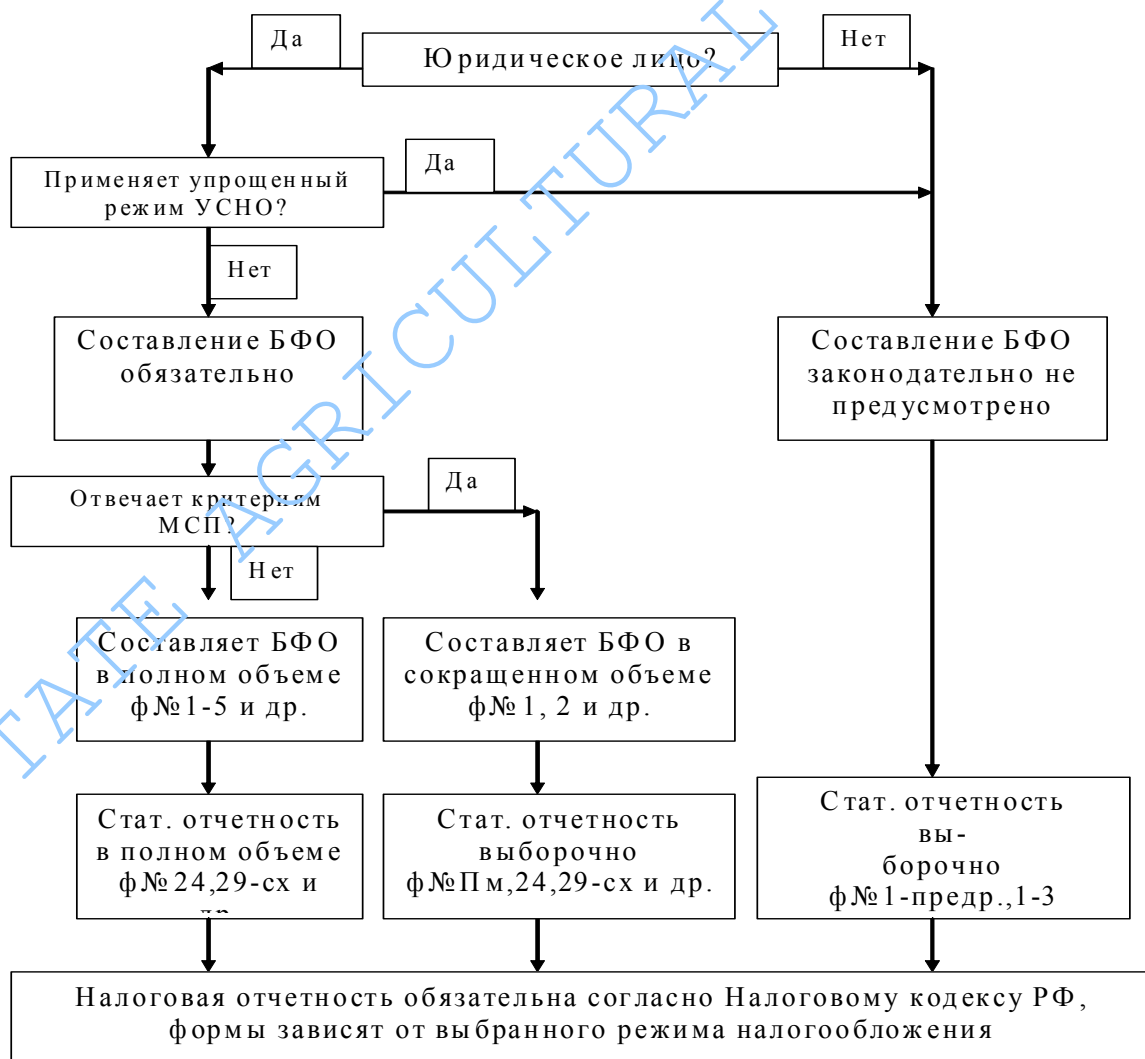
Да

Юридическое лицо?

Нет

Применяет упрощенный режим УСНО?

Да

Нет

Составление БФО обязательно

Составление БФО законодательно не предусмотрено

Отвечает критериям МСП?

Да

Нет

Составляет БФО в полном объеме ф№1-5 и др.

Составляет БФО в сокращенном объеме ф№1, 2 и др.

Стат. отчетность в полном объеме ф№24,29-сх и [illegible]

Стат. отчетность выборочно ф№Пм,24,29-сх и др.

Стат. отчетность выборочно ф№1-предр.,1-3

Налоговая отчетность обязательна согласно Налоговому кодексу РФ, формы зависят от выбранного режима налогообложения

STATE AGRICULTURAL